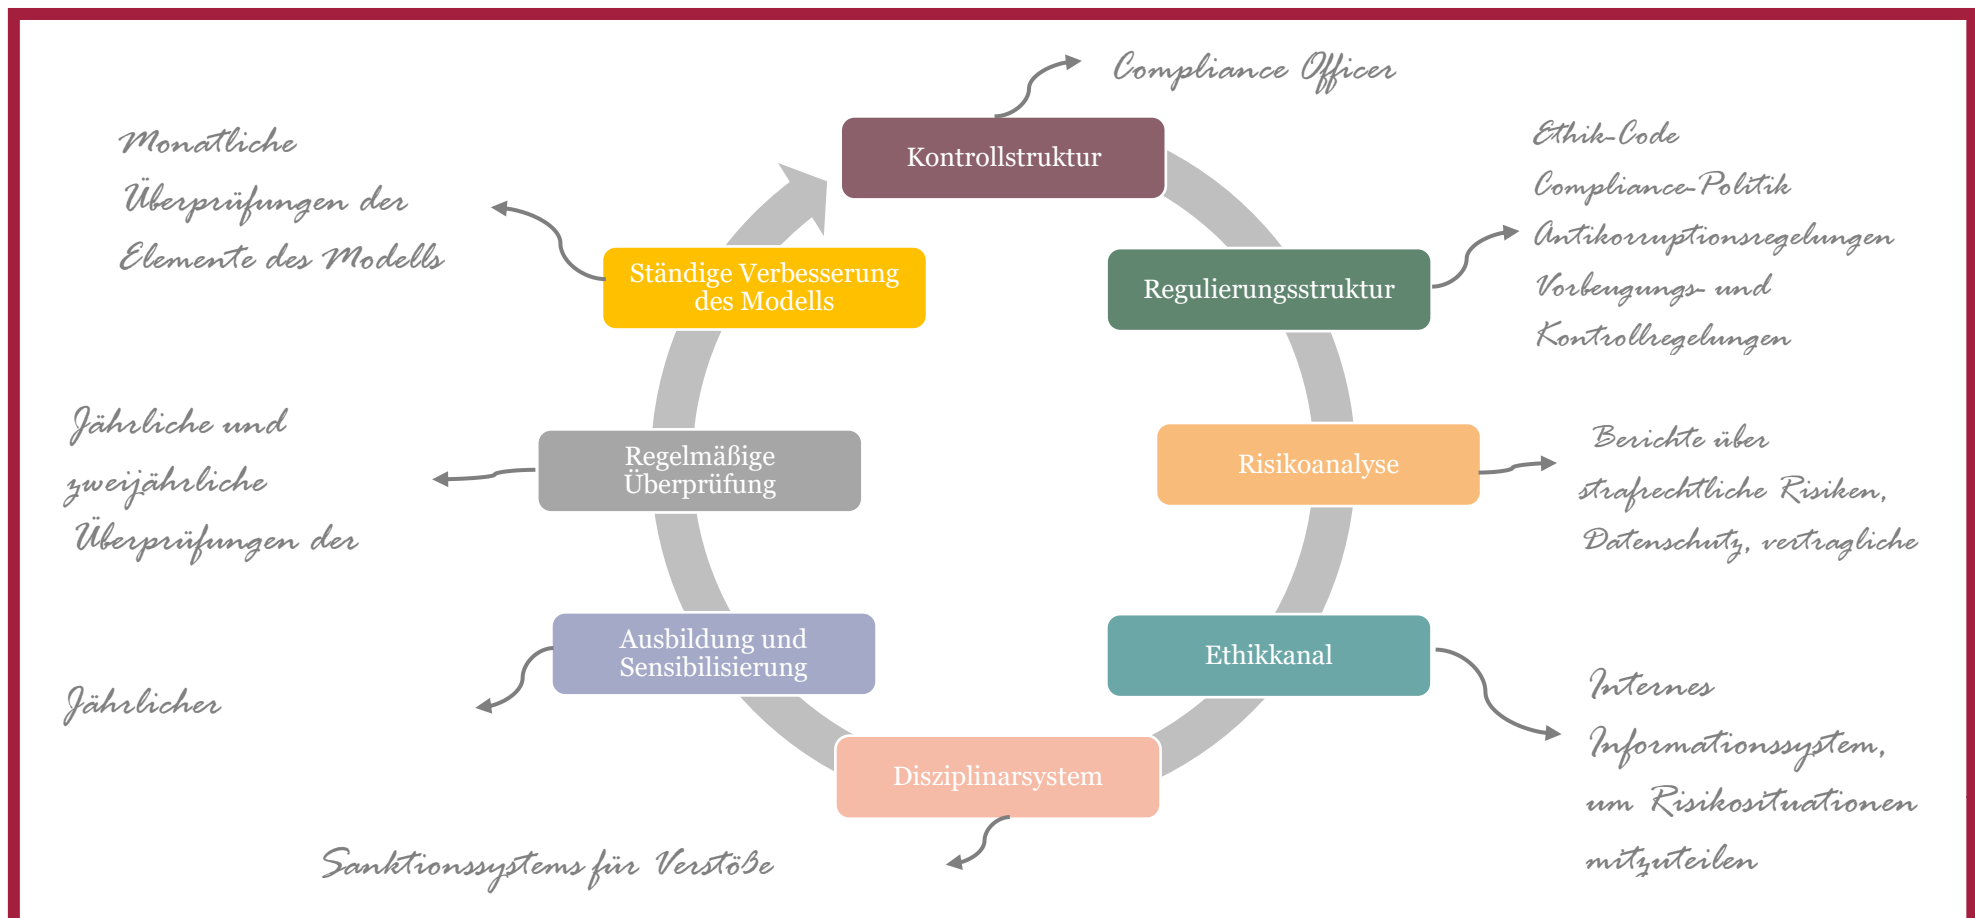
Compliance Officer

Kontrollstruktur

Ethik-Code
Compliance-Politik
Antikorruptionsregelungen
Vorbeugungs- und
Kontrollregelungen

Regulierungsstruktur

Risikoanalyse

Berichte über
strafrechtliche Risiken,
Datenschutz, vertragliche

Ethikkanal

Internes
Informationssystem,
um Risikosituationen
mitzuteilen

Disziplinarsystem

Sanktionssystems für Verstöße

Ausbildung und Sensibilisierung

Jährlicher

Regelmäßige Überprüfung

Jährliche und
zweijährliche
Überprüfungen der

Ständige Verbesserung des Modells

Monatliche
Überprüfungen der
Elemente des Modells